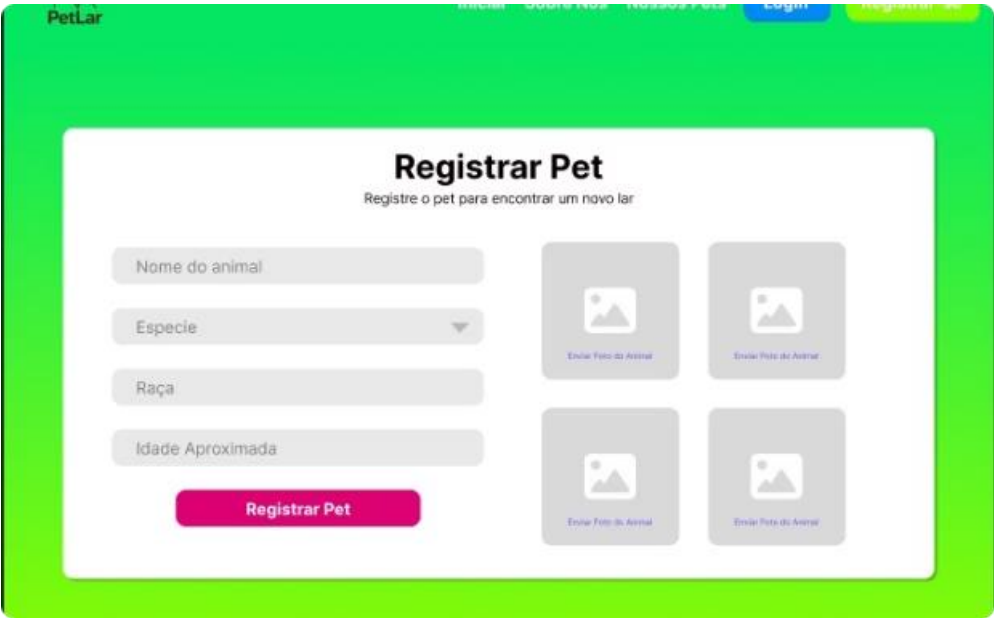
PetLar

Iniciar Sobre Nós Nossos Pets Login Registrar-se

Registrar Pet

Registre o pet para encontrar um novo lar

Nome do animal

Especie

Raça

Idade Aproximada

Registrar Pet

Enviar Foto do Animal

Enviar Foto do Animal

Enviar Foto do Animal

Enviar Foto do Animal